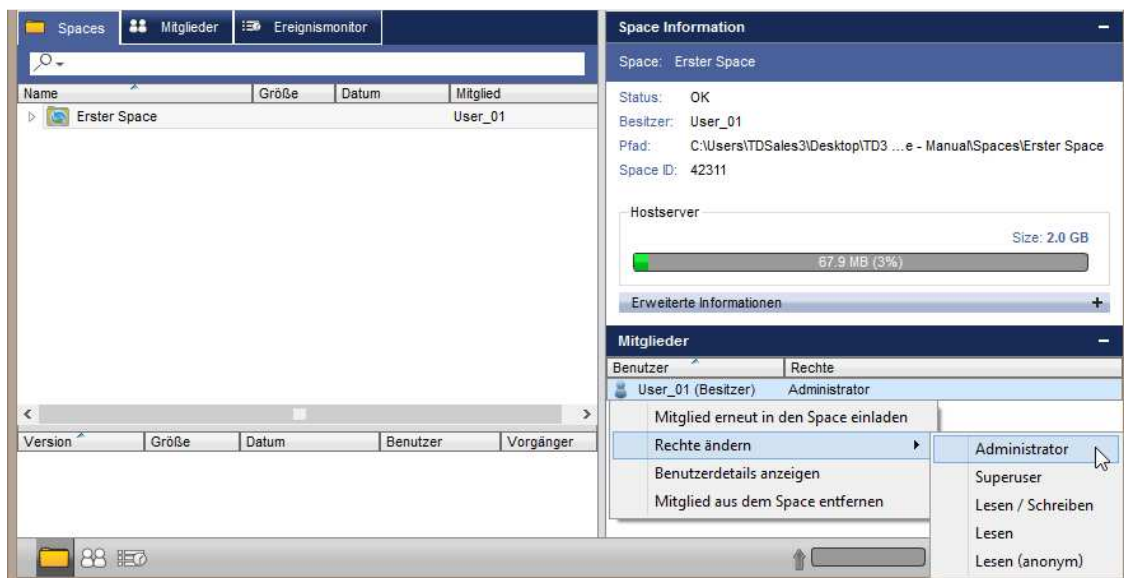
Spaces | Mitglieder | Ereignismonitor

| Name | Größe | Datum | Mitglied |
|---|---|---|---|
| Erster Space | | | User_01 |

| Version | Größe | Datum | Benutzer | Vorgänger |
|---|---|---|---|---|

Space Information

Space: Erster Space

Status: OK
Besitzer: User_01
Pfad: C:\Users\TDSales3\Desktop\TD3 ...e - Manual\Spaces\Erster Space
Space ID: 42311

Hostserver

Size: 2.0 GB

67.9 MB (3%)

Erweiterte Informationen +

Mitglieder

| Benutzer | Rechte |
|---|---|
| User_01 (Besitzer) | Administrator |

Mitglied erneut in den Space einladen
Rechte ändern
Benutzerdetails anzeigen
Mitglied aus dem Space entfernen

Administrator
Superuser
Lesen / Schreiben
Lesen
Lesen (anonym)